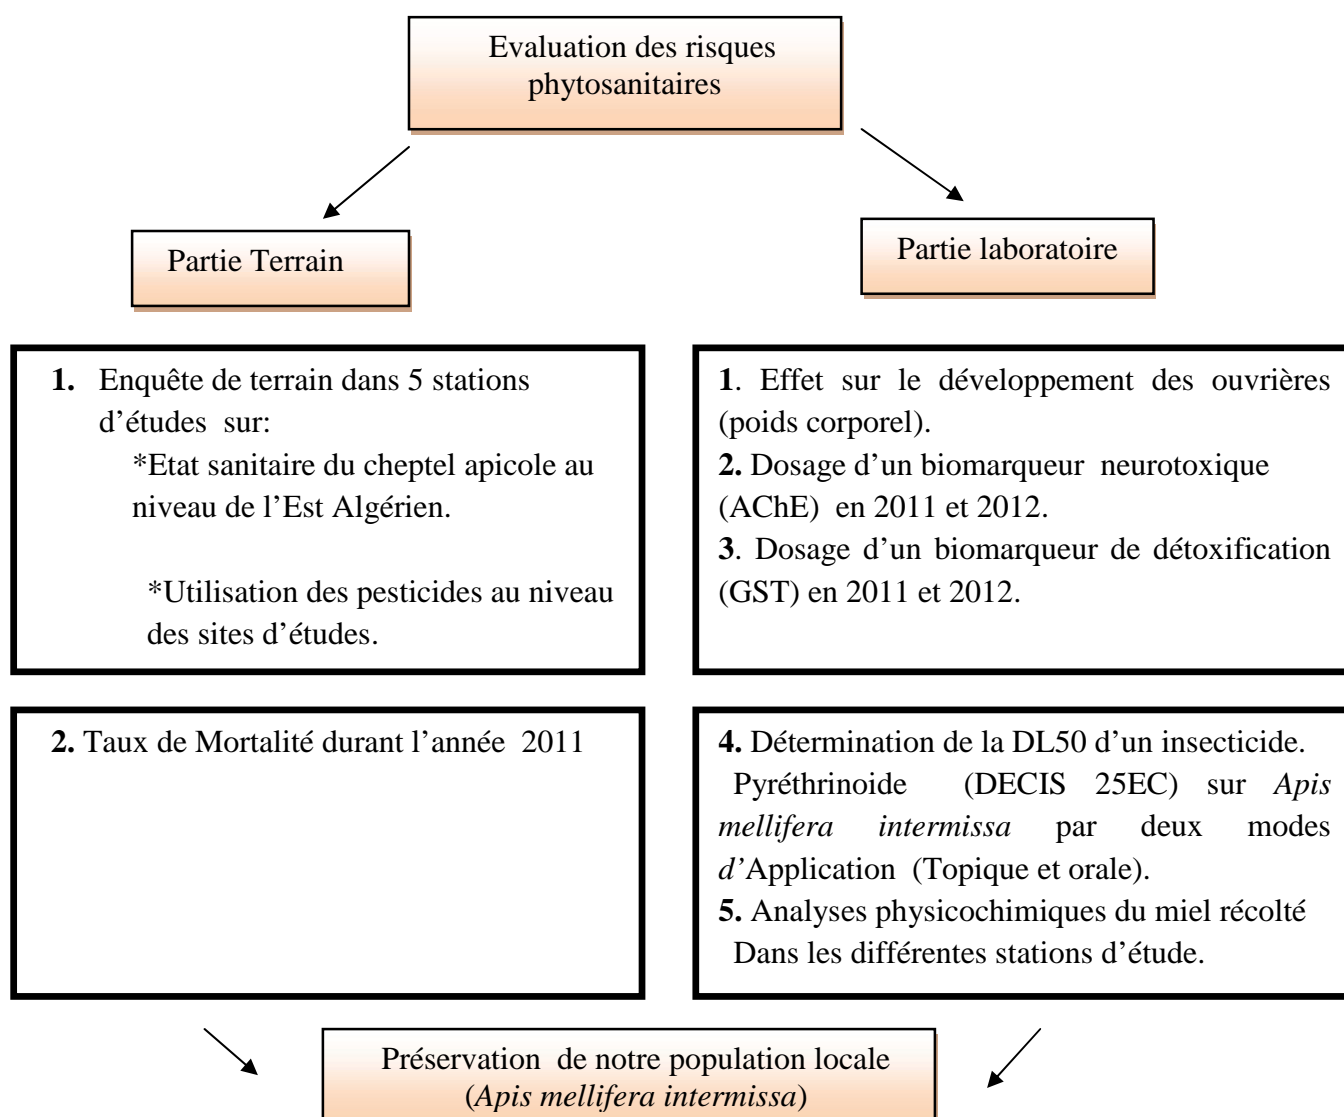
Evaluation des risques phytosanitaires

Partie Terrain

Partie laboratoire

1. Enquête de terrain dans 5 stations d'études sur:
*Etat sanitaire du cheptel apicole au niveau de l'Est Algérien.

*Utilisation des pesticides au niveau des sites d'études.

2. Taux de Mortalité durant l'année 2011

1. Effet sur le développement des ouvrières (poids corporel).
2. Dosage d'un biomarqueur neurotoxique (AChE) en 2011 et 2012.
3. Dosage d'un biomarqueur de détoxification (GST) en 2011 et 2012.

4. Détermination de la DL50 d'un insecticide. Pyréthrinoide (DECIS 25EC) sur Apis mellifera intermissa par deux modes d'Application (Topique et orale).
5. Analyses physicochimiques du miel récolté Dans les différentes stations d'étude.

Préservation de notre population locale (Apis mellifera intermissa)